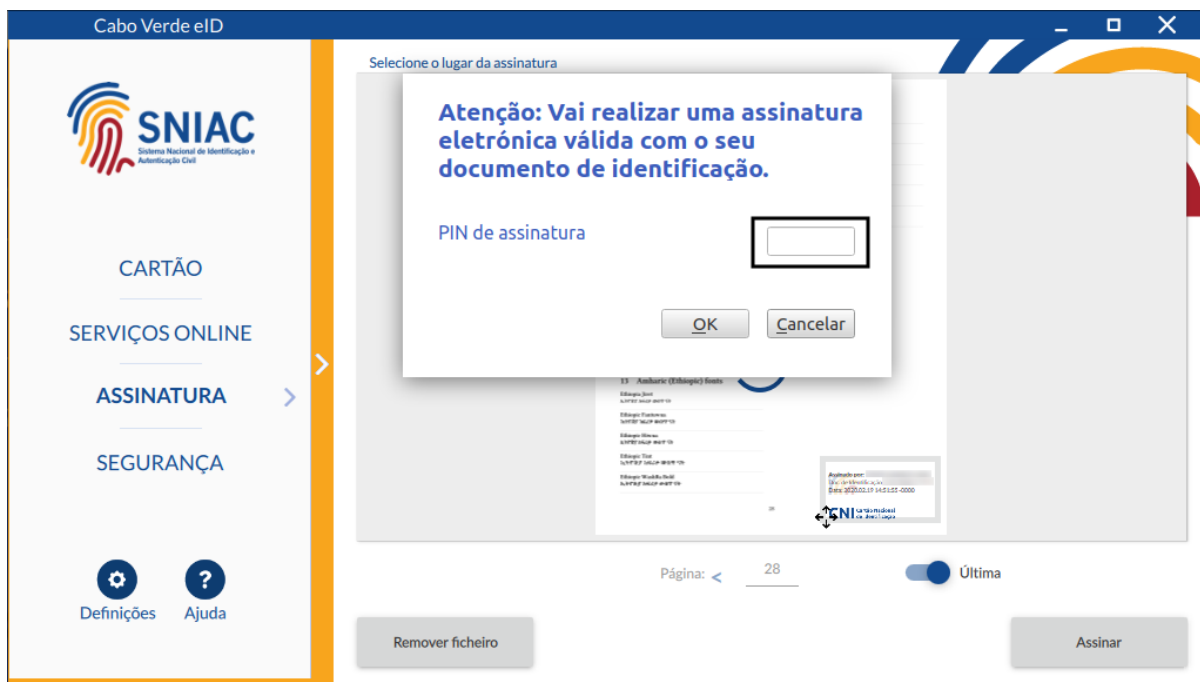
Cabo Verde eID

SNIAC
Sistema Nacional de Identificação e Autenticação Civil

CARTÃO

SERVIÇOS ONLINE

ASSINATURA

SEGURANÇA

Definições

Ajuda

Selecione o lugar da assinatura

Atenção: Vai realizar uma assinatura eletrónica válida com o seu documento de identificação.

PIN de assinatura

OK

Cancelar

13 Amharic (Ethiopic) fonts

Ethiopia Jiret

Ethiopic Fantuwua

Ethiopic Hiwua

Ethiopic Tint

Ethiopic Wookianos Bold

Assinado por: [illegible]
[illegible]
Data: 2020.02.19 14:51:55 -0000

28

Página: <

28

Última

Remover ficheiro

Assinar